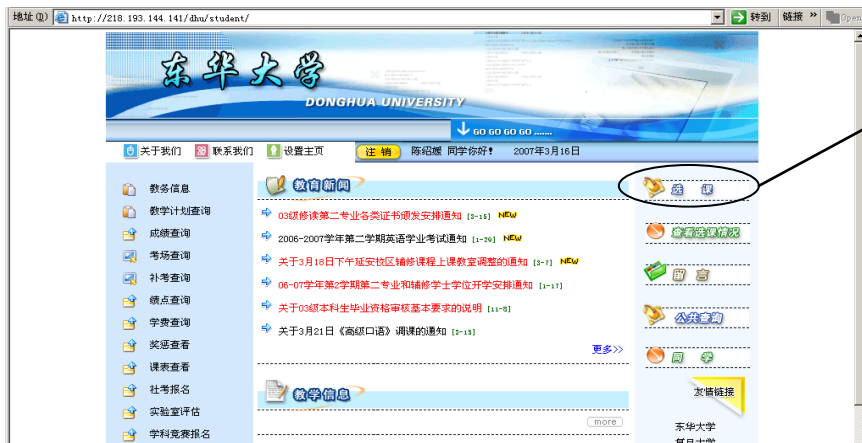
地址(D) http://218.193.144.141/dhu/student/ 转到 链接 » Oper

东华大学
DONGHUA UNIVERSITY
GO GO GO GO ......

关于我们 联系我们 设置主页 注 销 陈绍媛 同学你好！ 2007年3月16日

教务信息
教学计划查询
成绩查询
考场查询
补考查询
绩点查询
学费查询
奖惩查看
课表查看
社考报名
实验室评估
学科竞赛报名

教育新闻

03级修读第二专业各类证书颁发安排通知 [3-15] NEW
2006-2007学年第二学期英语学业考试通知 [1-29] NEW
关于3月18日下午延安校区辅修课程上课教室调整的通知 [3-7] NEW
06-07学年第2学期第二专业和辅修学士学位开学安排通知 [1-17]
关于03级本科生毕业资格审核基本要求的说明 [11-8]
关于3月21日《高级口语》调课的通知 [3-13]
更多>>

教学信息
more

选 课
查看选课情况
留 言
公共查询
同 学
友情链接
东华大学
复旦大学